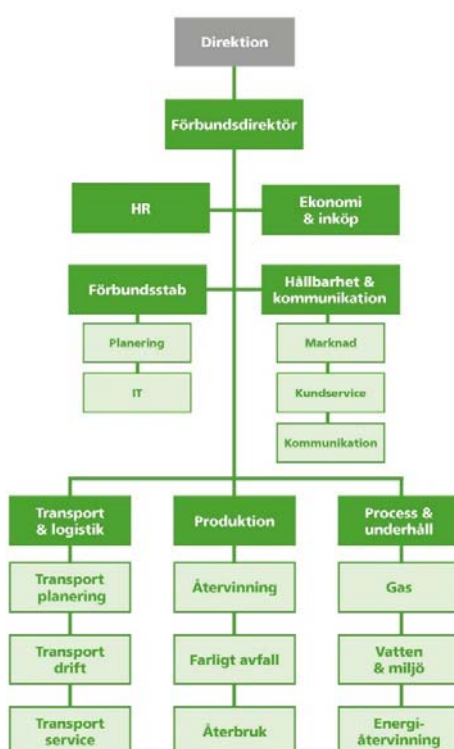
Direktion

Förbundsdirektör

HR

Ekonomi & inköp

Förbundsstab

Planering

IT

Hållbarhet & kommunikation

Marknad

Kundservice

Kommunikation

Transport & logistik

Transport planering

Transport drift

Transport service

Produktion

Återvinning

Farligt avfall

Återbruk

Process & underhåll

Gas

Vatten & miljö

Energiåtervinning